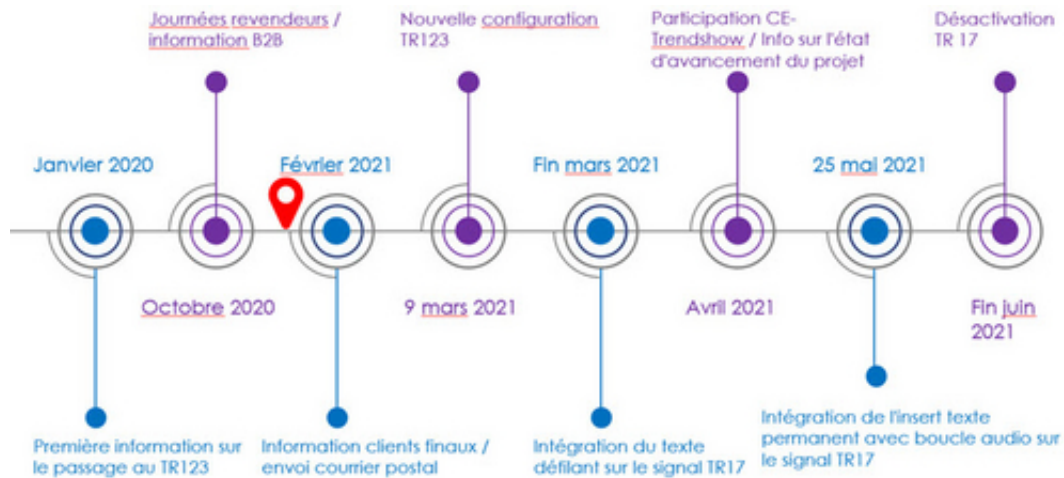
Journées revendeurs / information B2B

Nouvelle configuration TR123

Participation CE-Trendshow / Info sur l'état d'avancement du projet

Désactivation TR 17

Janvier 2020

Février 2021

Fin mars 2021

25 mai 2021

Octobre 2020

9 mars 2021

Avril 2021

Fin juin 2021

Première information sur le passage au TR123

Information clients finaux / envoi courrier postal

Intégration du texte défilant sur le signal TR17

Intégration de l'insert texte permanent avec boucle audio sur le signal TR17